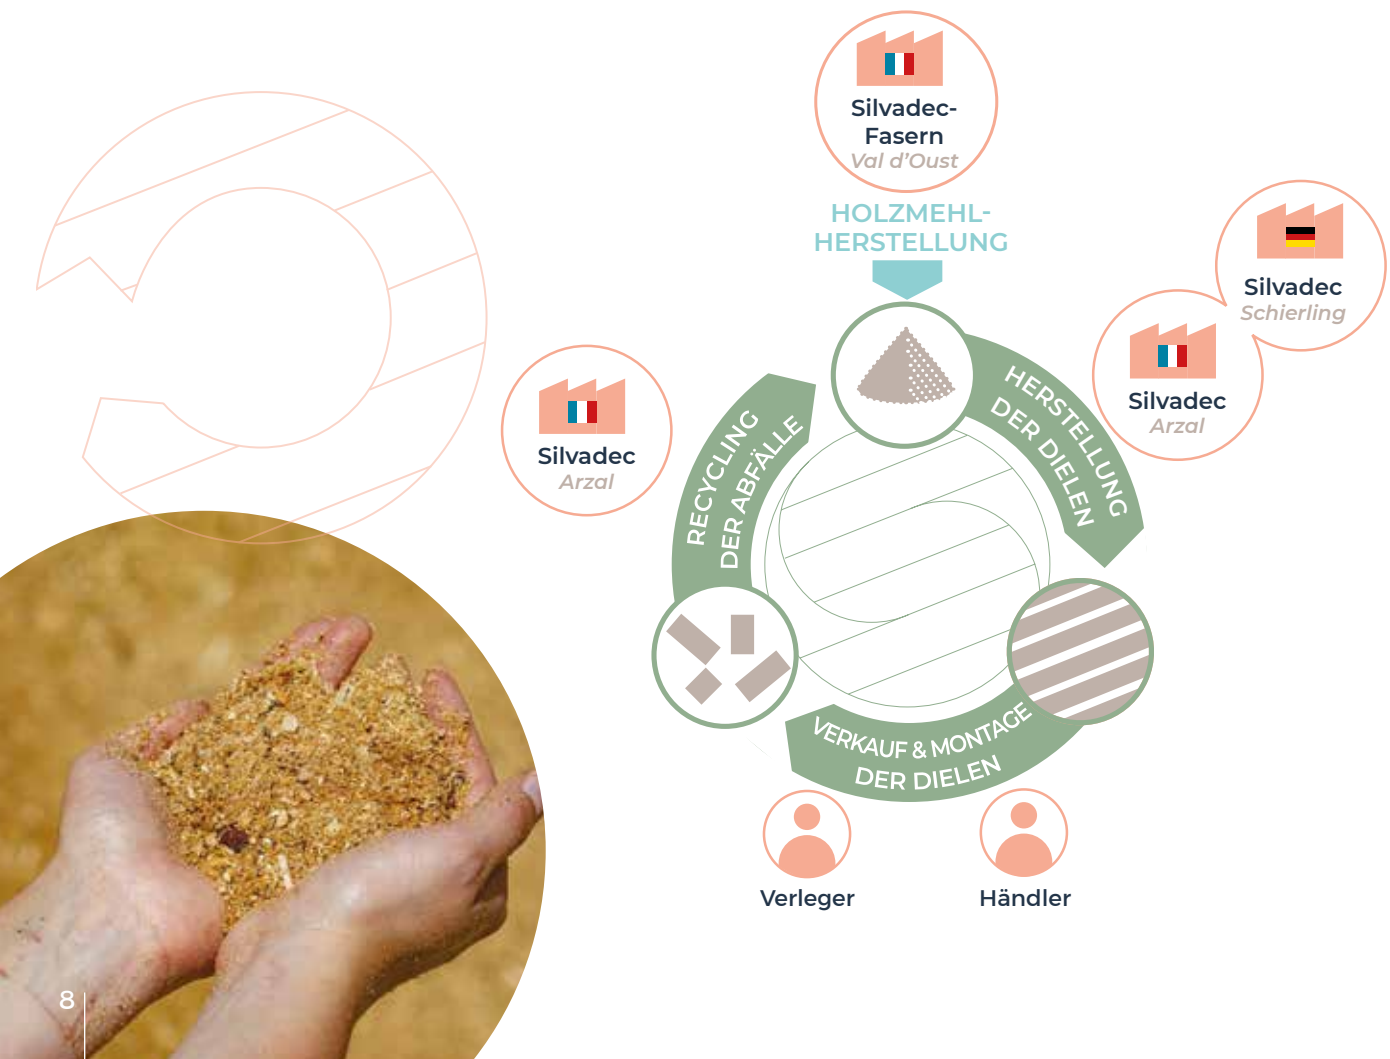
Silvadec-Fasern
Val d'Oust

HOLZMEHL-HERSTELLUNG

Silvadec
Schierling

Silvadec
Arzal

Silvadec
Arzal

HERSTELLUNG DER DIELEN

RECYCLING DER ABFÄLLE

VERKAUF & MONTAGE DER DIELEN

Verleger

Händler

8